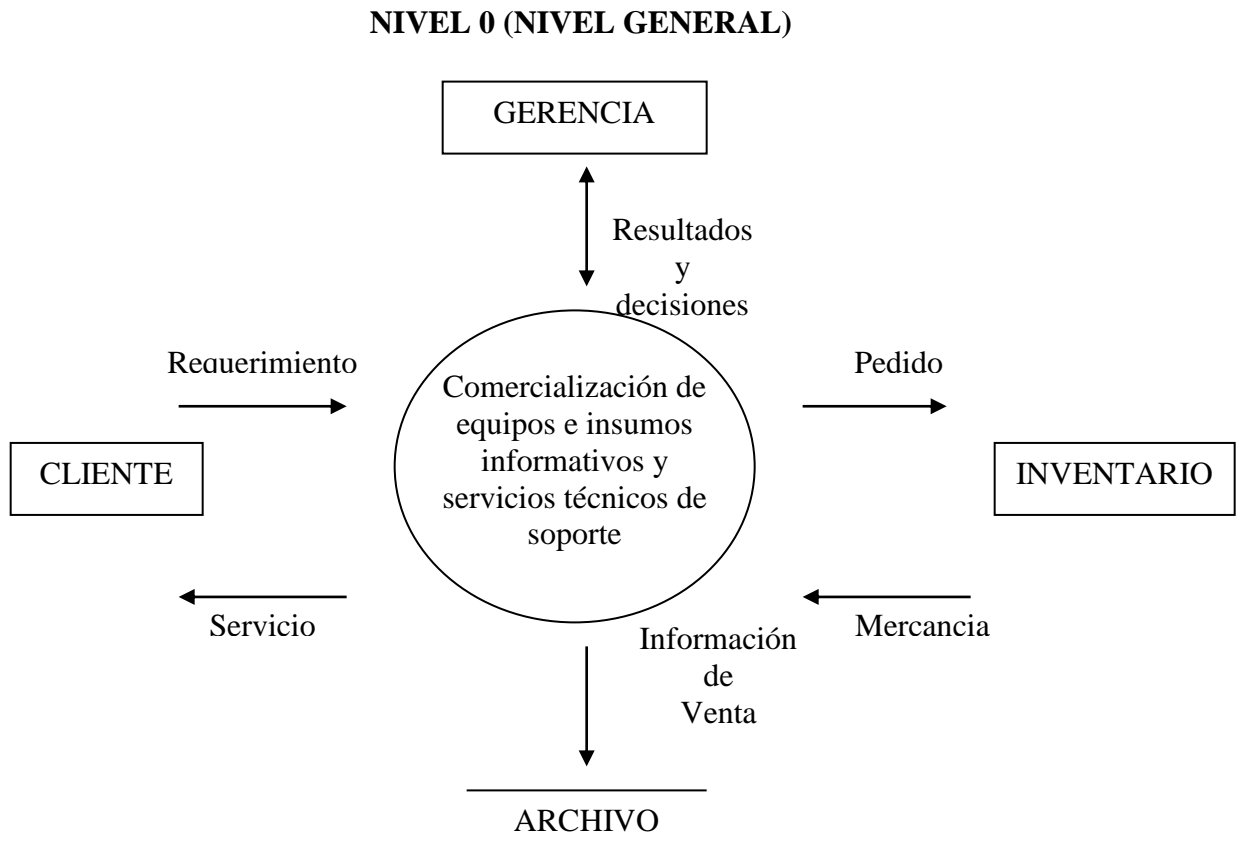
NIVEL 0 (NIVEL GENERAL)

GERENCIA

Resultados y decisiones

Requerimiento

Comercialización de equipos e insumos informativos y servicios técnicos de soporte

Pedido

CLIENTE

INVENTARIO

Servicio

Información de Venta

Mercancia

ARCHIVO